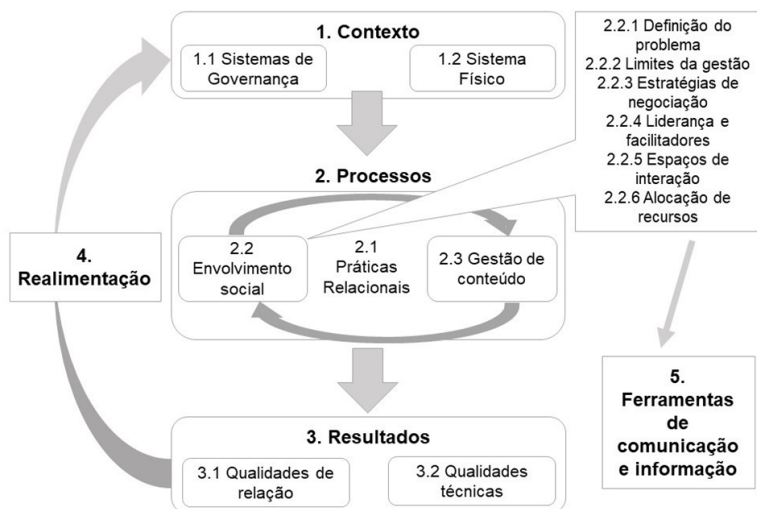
1. Contexto

1.1 Sistemas de Governança

1.2 Sistema Físico

2.2.1 Definição do problema
2.2.2 Limites da gestão
2.2.3 Estratégias de negociação
2.2.4 Liderança e facilitadores
2.2.5 Espaços de interação
2.2.6 Alocação de recursos

2. Processos

4. Realimentação

2.2 Envolvimento social

2.1 Práticas Relacionais

2.3 Gestão de conteúdo

5. Ferramentas de comunicação e informação

3. Resultados

3.1 Qualidades de relação

3.2 Qualidades técnicas